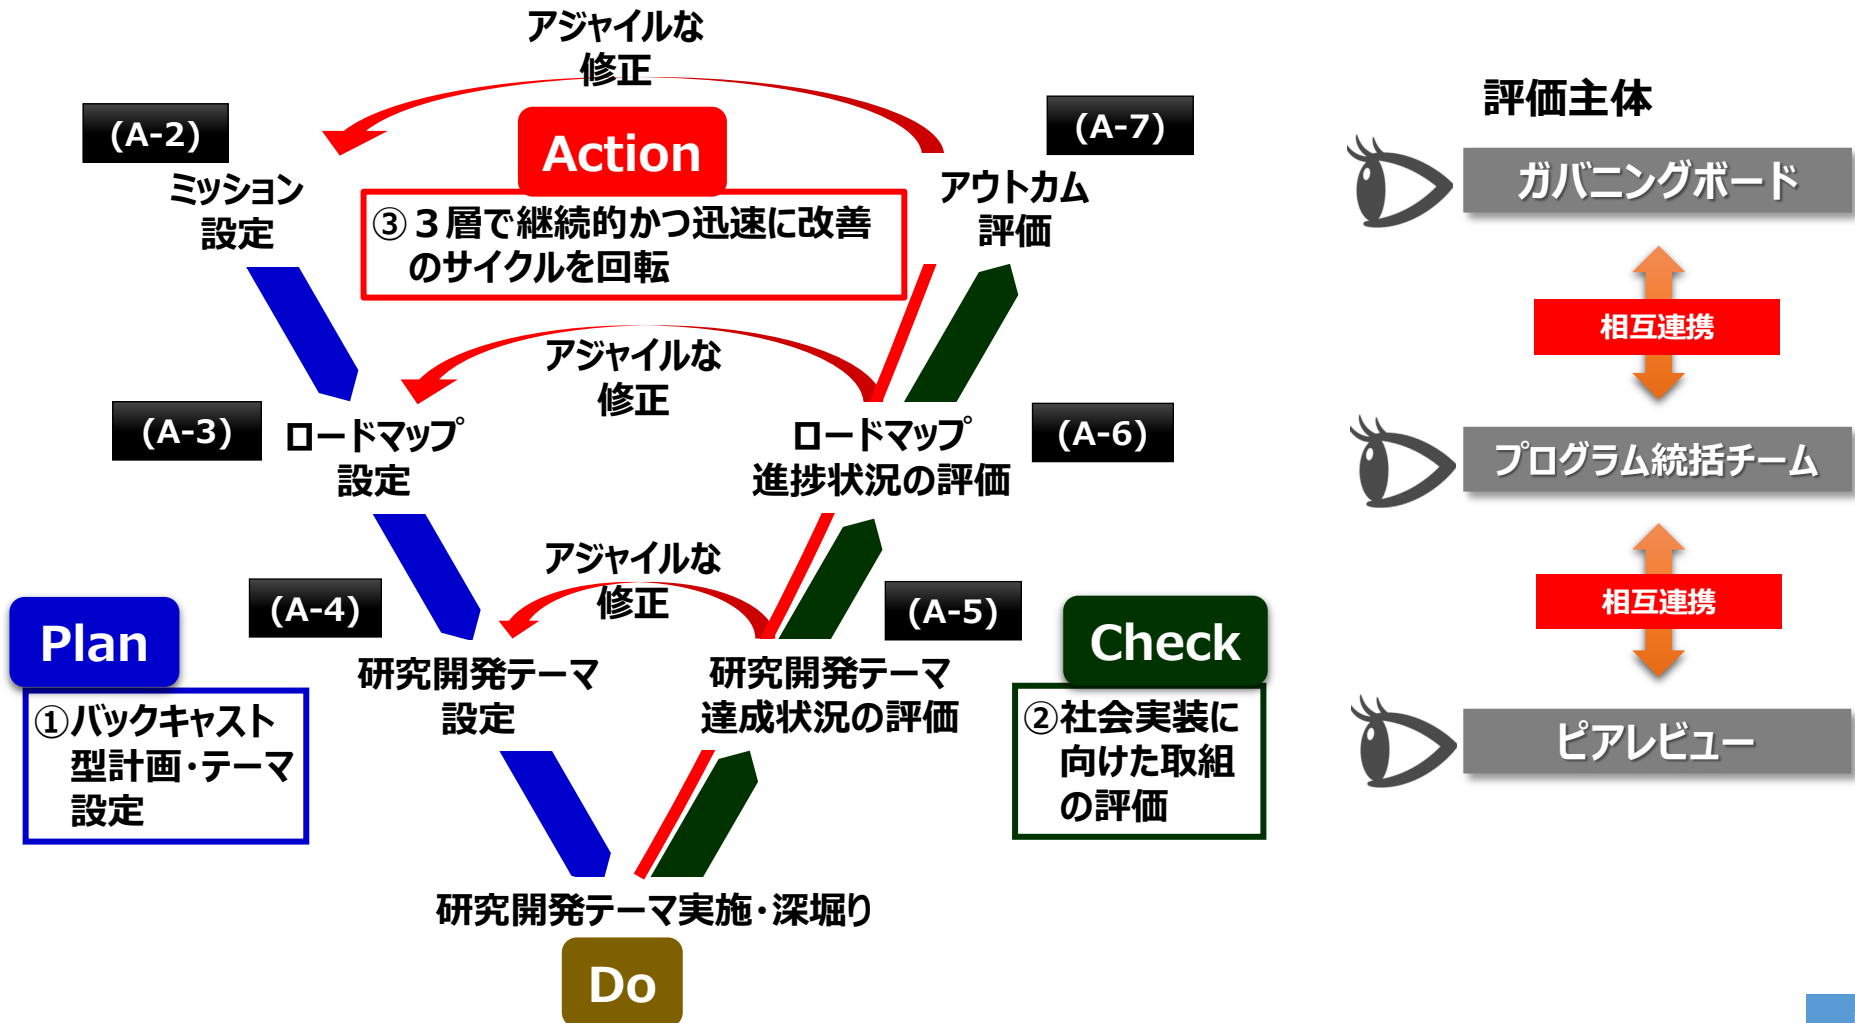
アジャイルな修正

(A-2)

Action

(A-7)

ミッション設定

③３層で継続的かつ迅速に改善のサイクルを回転

アウトカム評価

アジャイルな修正

(A-3)

ロードマップ設定

ロードマップ進捗状況の評価

(A-6)

アジャイルな修正

(A-4)

(A-5)

Plan

Check

研究開発テーマ設定

研究開発テーマ達成状況の評価

①バックキャスト型計画・テーマ設定

②社会実装に向けた取組の評価

研究開発テーマ実施・深堀り

Do

評価主体

ガバニングボード

相互連携

プログラム統括チーム

相互連携

ピアレビュー